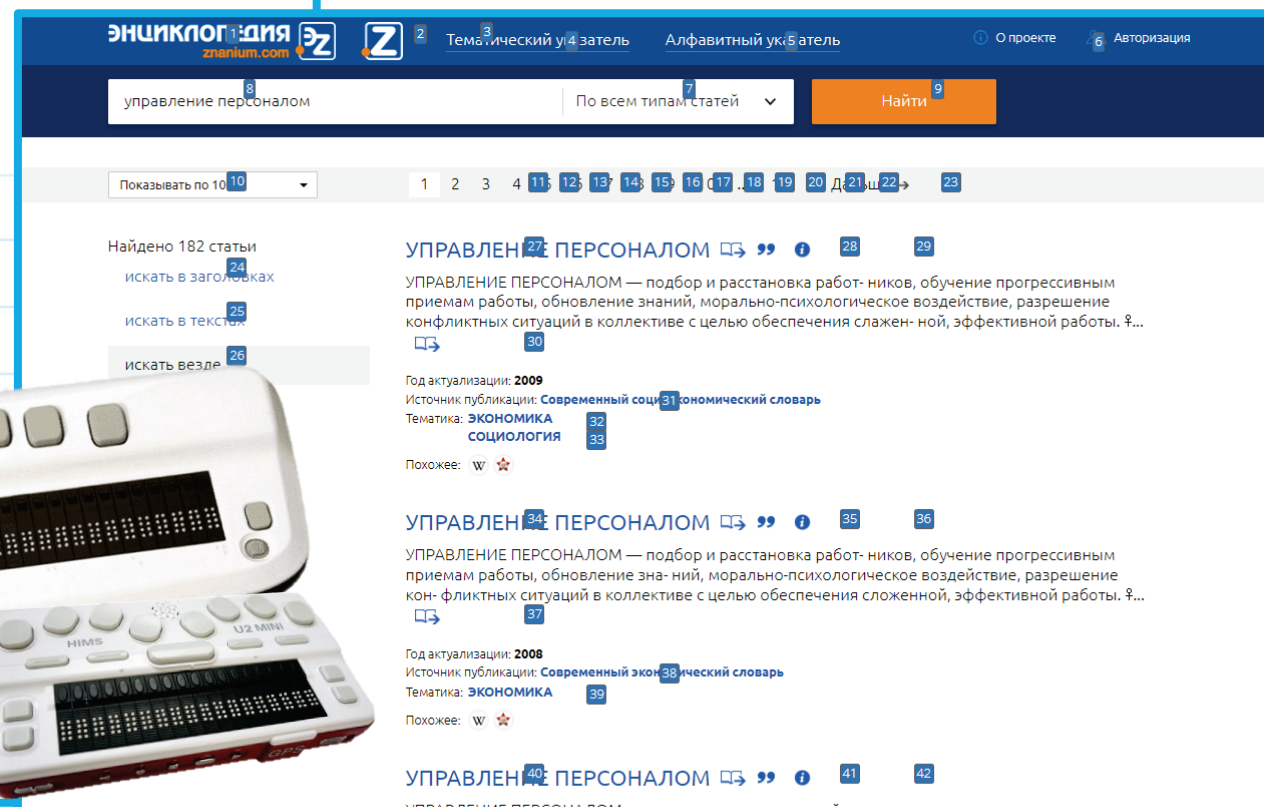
ЭНЦИКЛОПЕДИЯ znanium.com 1 2 Тематический указатель 3 4 Алфавитный указатель 5 О проекте 6 Авторизация

управление персоналом 8 По всем типам статей 7 Найти 9

Показывать по 10 10 1 2 3 4 11 12 13 14 15 16 17 18 19 20 21 Дальше 22 23

Найдено 182 статьи
искать в заголовках 24
искать в текстах 25
искать везде 26

УПРАВЛЕНИЕ ПЕРСОНАЛОМ 27 28 29
УПРАВЛЕНИЕ ПЕРСОНАЛОМ — подбор и расстановка работ- ников, обучение прогрессивным приемам работы, обновление знаний, морально-психологическое воздействие, разрешение конфликтных ситуаций в коллективе с целью обеспечения слажен- ной, эффективной работы. ♀... 30
Год актуализации: 2009
Источник публикации: Современный социоэкономический словарь 31
Тематика: ЭКОНОМИКА 32
СОЦИОЛОГИЯ 33
Похожее:

УПРАВЛЕНИЕ ПЕРСОНАЛОМ 34 35 36
УПРАВЛЕНИЕ ПЕРСОНАЛОМ — подбор и расстановка работ- ников, обучение прогрессивным приемам работы, обновление зна- ний, морально-психологическое воздействие, разрешение кон- фликтных ситуаций в коллективе с целью обеспечения сложенной, эффективной работы. ♀... 37
Год актуализации: 2008
Источник публикации: Современный экономический словарь 38
Тематика: ЭКОНОМИКА 39
Похожее:

УПРАВЛЕНИЕ ПЕРСОНАЛОМ 40 41 42

HIMS U2 MINI